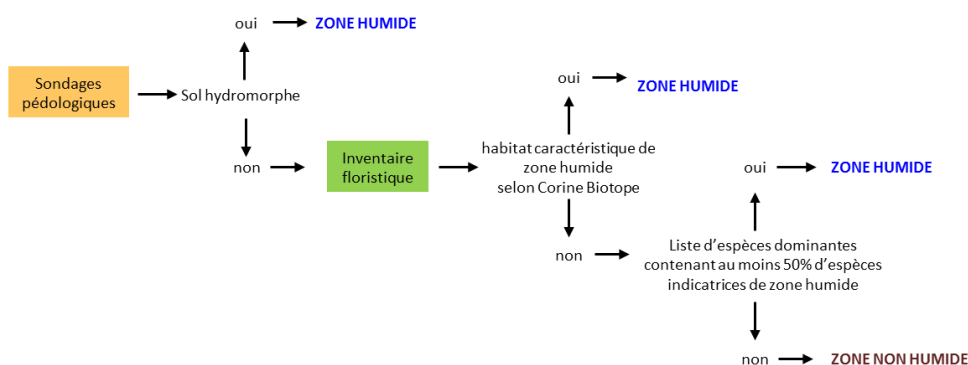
Sondages pédologiques

Sol hydromorphe

oui

ZONE HUMIDE

non

Inventaire floristique

habitat caractéristique de zone humide selon Corine Biotope

oui

ZONE HUMIDE

non

Liste d'espèces dominantes contenant au moins 50% d'espèces indicatrices de zone humide

oui

ZONE HUMIDE

non

ZONE NON HUMIDE